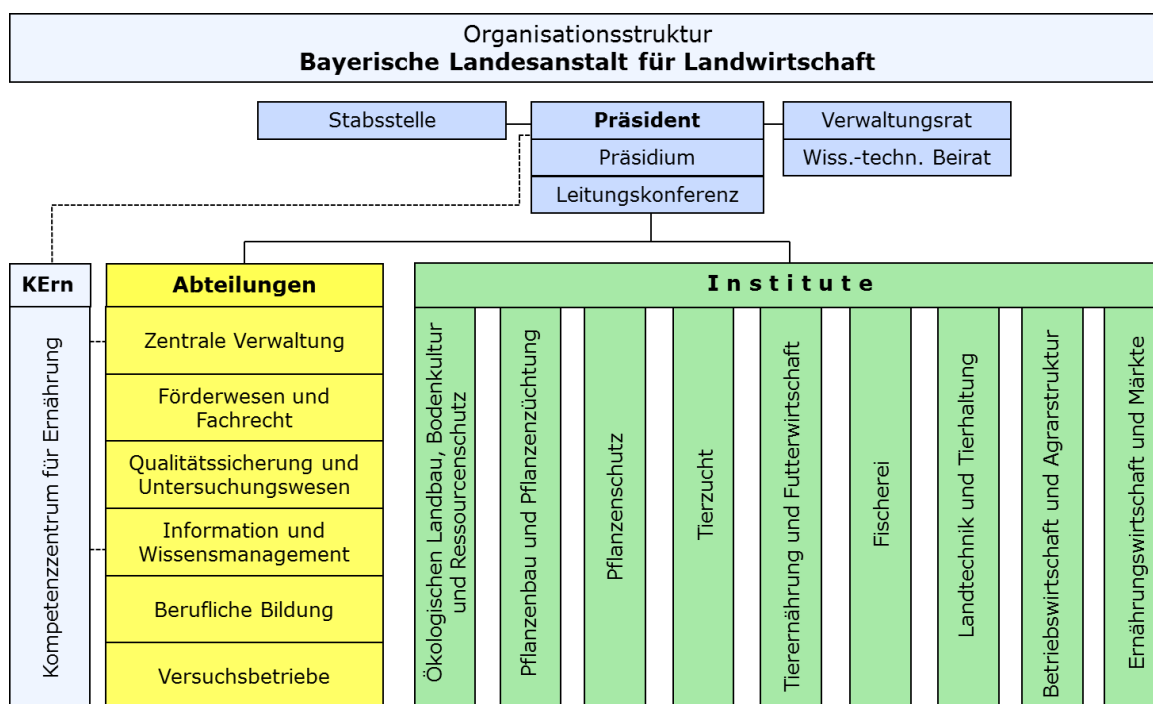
Organisationsstruktur
**Bayerische Landesanstalt für Landwirtschaft**

Stabsstelle

**Präsident**

Präsidium

Leitungskonferenz

Verwaltungsrat

Wiss.-techn. Beirat

**KErn**

Kompetenzzentrum für Ernährung

**Abteilungen**

Zentrale Verwaltung

Förderwesen und Fachrecht

Qualitätssicherung und Untersuchungswesen

Information und Wissensmanagement

Berufliche Bildung

Versuchsbetriebe

**I n s t i t u t e**

Ökologischen Landbau, Bodenkultur und Ressourcenschutz

Pflanzenbau und Pflanzenzüchtung

Pflanzenschutz

Tierzucht

Tierernährung und Futterwirtschaft

Fischerei

Landtechnik und Tierhaltung

Betriebswirtschaft und Agrarstruktur

Ernährungswirtschaft und Märkte